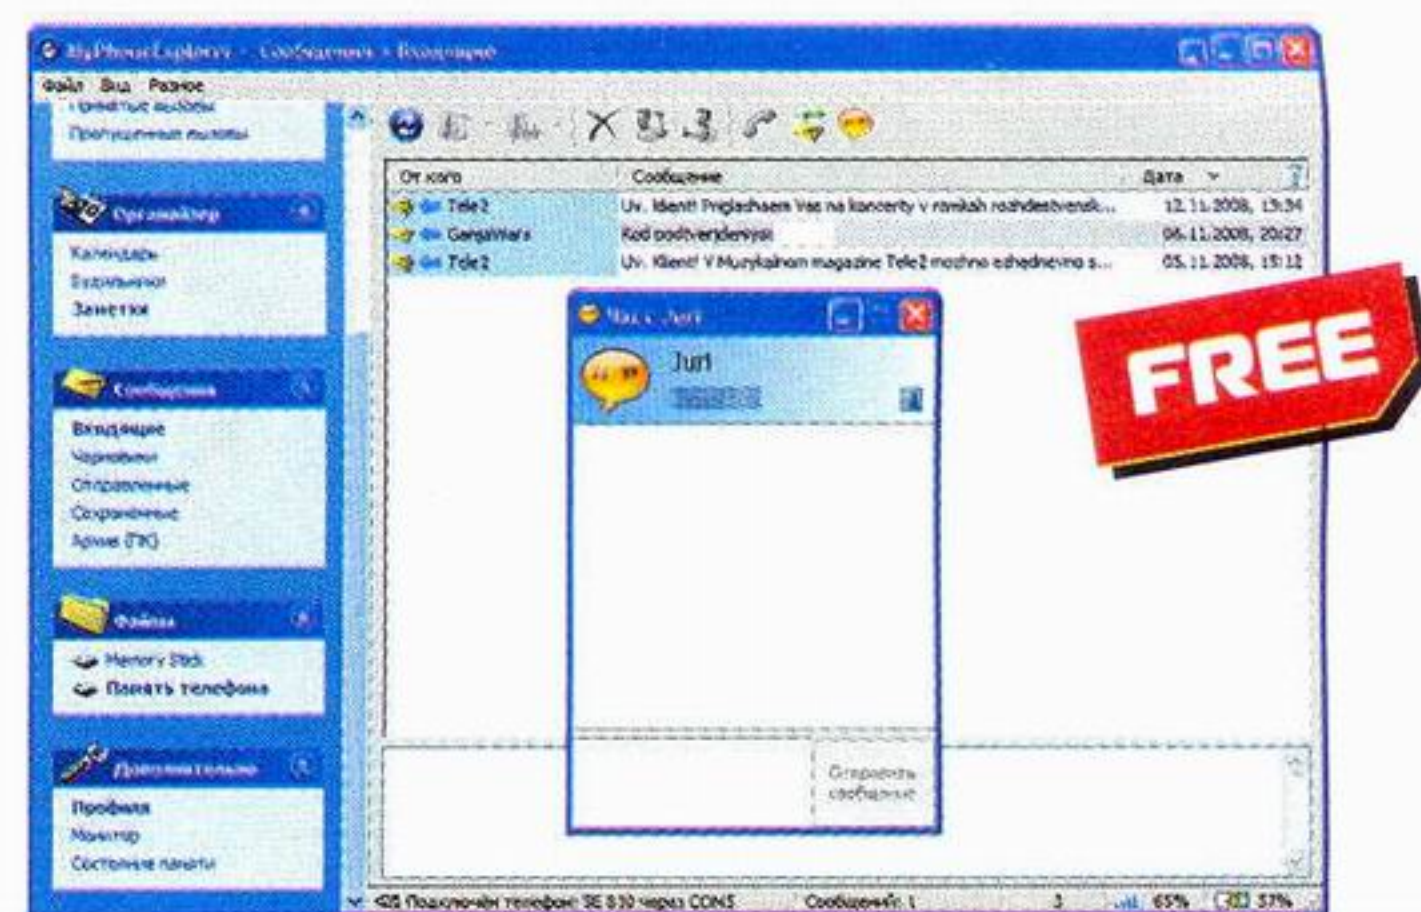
MyPhoneExplorer - Сообщения > Входящие

Файл Вид Разное

Принятые вызовы
Пропущенные вызовы

Органайзер
Календарь
Будильники
Заметки

Сообщения
Входящие
Черновики
Отправленные
Сохраненные
Архив (ПК)

Файлы
Memory Stick
Память телефона

Дополнительно
Профили
Монитор
Состояние памяти

| От кого | Сообщение | Дата |
|---|---|---|
| Tele2 | Uv. klient! Priglashaem Vas na koncerty v ramkah rozhdestvensk... | 12.11.2008, 13:34 |
| Gangalmars | Kod podtverzhdeniya | 06.11.2008, 20:27 |
| Tele2 | Uv. Klient! V Muzykalnom magazine Tele2 mozhno ezhednevno s... | 05.11.2008, 15:12 |

Чат - Juri
Juri
Отправить сообщение

FREE

Подключен телефон: SE 810 через COM5 Сообщений: 1 3 65% 37%